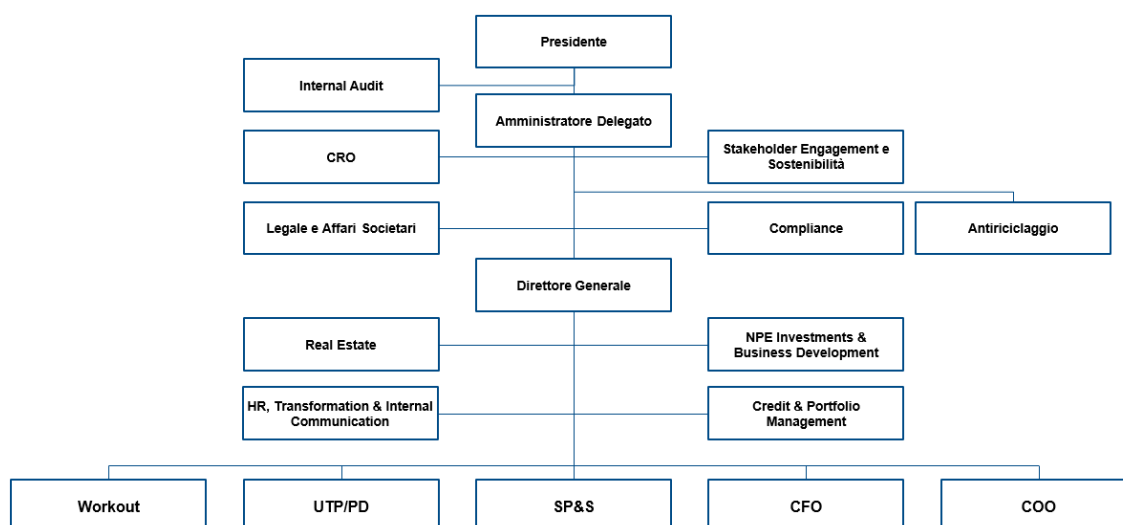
Presidente

Internal Audit

Amministratore Delegato

CRO

Stakeholder Engagement e Sostenibilità

Legale e Affari Societari

Compliance

Antiriciclaggio

Direttore Generale

Real Estate

NPE Investments & Business Development

HR, Transformation & Internal Communication

Credit & Portfolio Management

Workout

UTP/PD

SP&S

CFO

COO